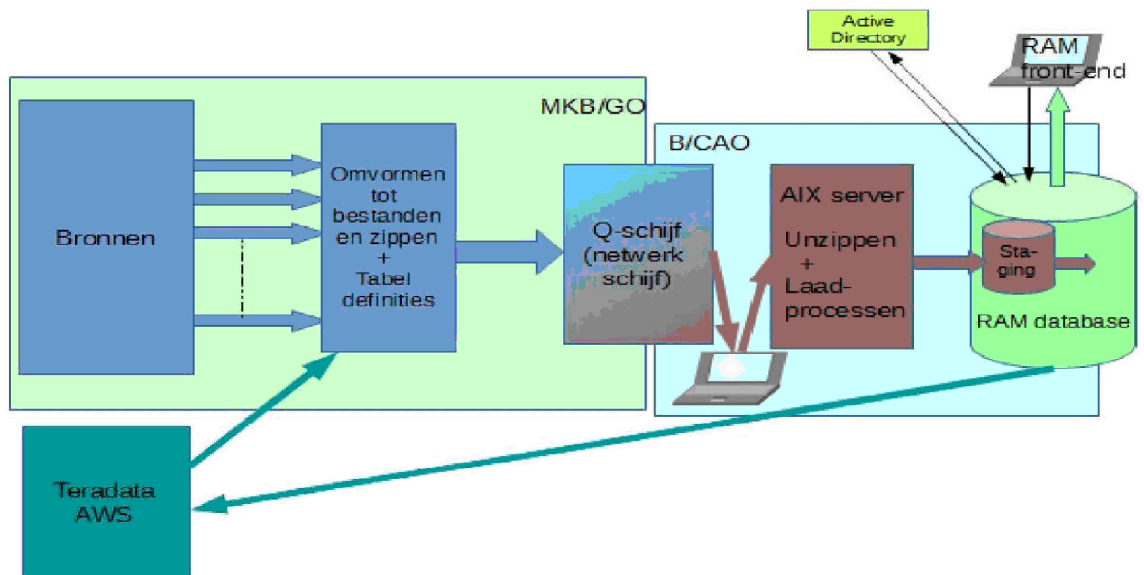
Active Directory

RAM front-end

MKB/GO

B/CAO

Bronnen

Omvormen tot bestanden en zippen + Tabel definities

Q-schijf (netwerk schijf)

AIX server

Unzippen + Laad-processen

Sta-ging

RAM database

Teradata AWS